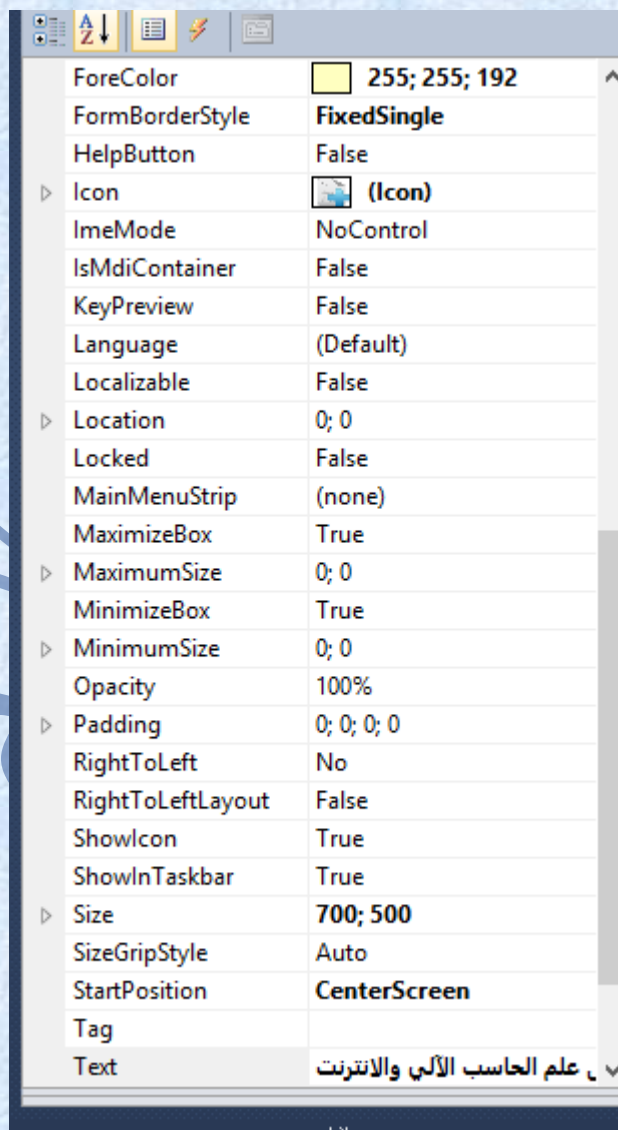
| | |
|---|---|
| ForeColor | 255; 255; 192 |
| FormBorderStyle | FixedSingle |
| HelpButton | False |
| Icon | (Icon) |
| ImeMode | NoControl |
| IsMdiContainer | False |
| KeyPreview | False |
| Language | (Default) |
| Localizable | False |
| Location | 0; 0 |
| Locked | False |
| MainMenuStrip | (none) |
| MaximizeBox | True |
| MaximumSize | 0; 0 |
| MinimizeBox | True |
| MinimumSize | 0; 0 |
| Opacity | 100% |
| Padding | 0; 0; 0; 0 |
| RightToLeft | No |
| RightToLeftLayout | False |
| ShowIcon | True |
| ShowInTaskbar | True |
| Size | 700; 500 |
| SizeGripStyle | Auto |
| StartPosition | CenterScreen |
| Tag | |
| Text | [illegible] علم الحاسب الآلي والانترنت |